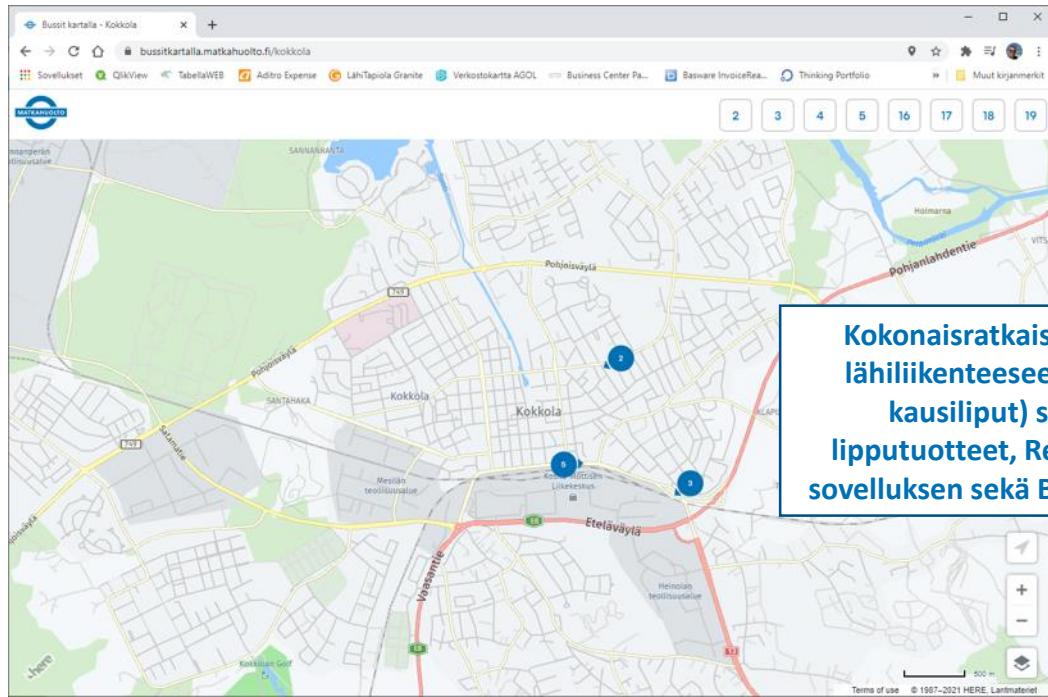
Bussit kartalla - Kokkola

bussitkartalla.matkahuolto.fi/kokkola

Sovellukset QlikView TabellaWEB Aditro Expense LähiTapiola Granite Verkostokartta AGOL Business Center Pa... Basware InvoiceRea... Thinking Portfolio Muut kirjanmerkit

MATKAHUOLTO

2 3 4 5 16 17 18 19

SANNANRANTA

Holmarna

Pohjanlahdentie

Pohjoisväylä

749

Pohjoisväylä

SANTAHAKA

Kokkola

Kokkola

2

5

3

Kokkolan Liikekeskus

Mesilän teollisuusalue

Satamatie

749

Eteläväylä

Vaasantie

Heinolan teollisuusalue

Kokkolan Golf

Kokonaisratkais
lähiliikenteesee
kausiliput) s
lipputuotteet, Re
sovelluksen sekä B

here

500 m

Terms of use © 1987–2021 HERE, Lantmateriet